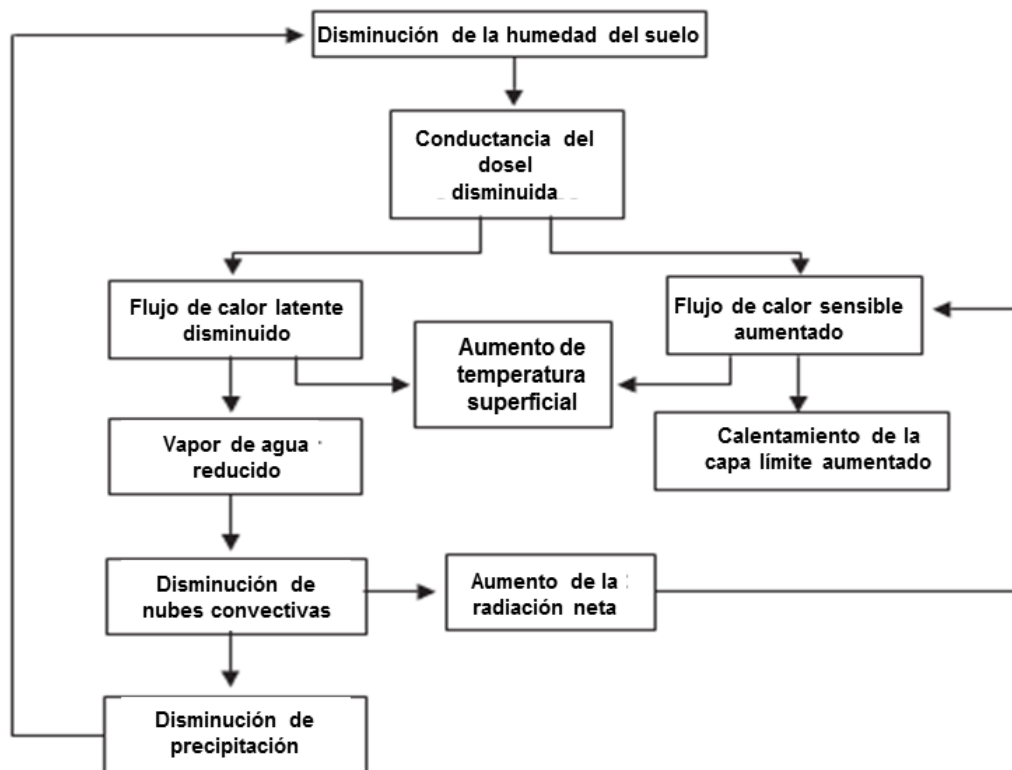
Disminución de la humedad del suelo

Conductancia del dosel disminuida

Flujo de calor latente disminuido

Flujo de calor sensible aumentado

Aumento de temperatura superficial

Vapor de agua reducido

Calentamiento de la capa límite aumentado

Disminución de nubes convectivas

Aumento de la radiación neta

Disminución de precipitación